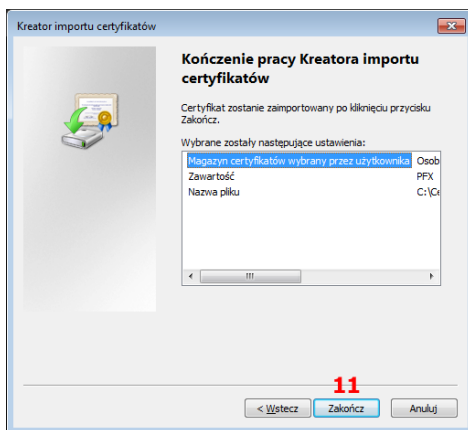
Kreator importu certyfikatów

Kończenie pracy Kreatora importu certyfikatów

Certyfikat zostanie zaimportowany po kliknięciu przycisku Zakończ.

Wybrane zostały następujące ustawienia:

| | |
|---|---|
| Magazyn certyfikatów wybrany przez użytkownika | Osob |
| Zawartość | PFX |
| Nazwa pliku | C:\Ce |

11

< Wstecz | Zakończ | Anuluj